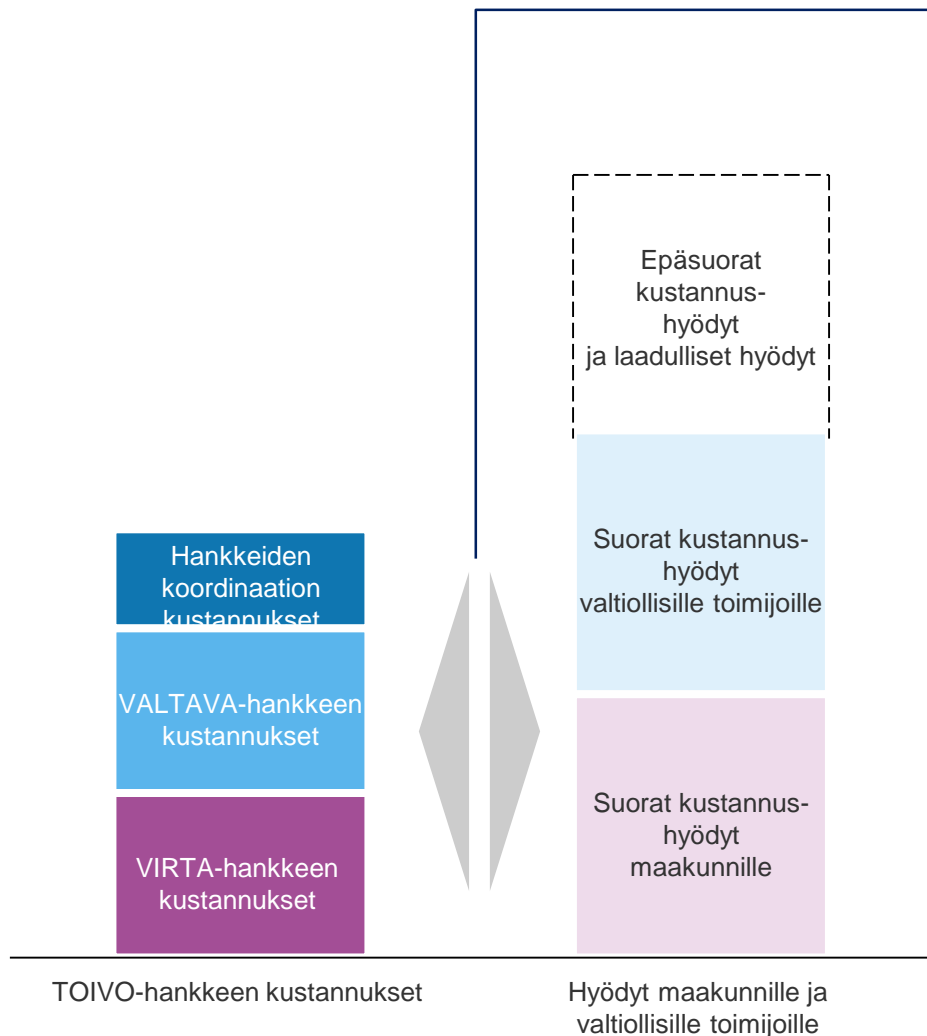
Epäsuorat kustannus-hyödyt ja laadulliset hyödyt

Hankkeiden koordinaation kustannukset

Suorat kustannus-hyödyt valtiollisille toimijoille

VALTAVA-hankkeen kustannukset

Suorat kustannus-hyödyt maakunnille

VIRTA-hankkeen kustannukset

TOIVO-hankkeen kustannukset

Hyödyt maakunnille ja valtiollisille toimijoille